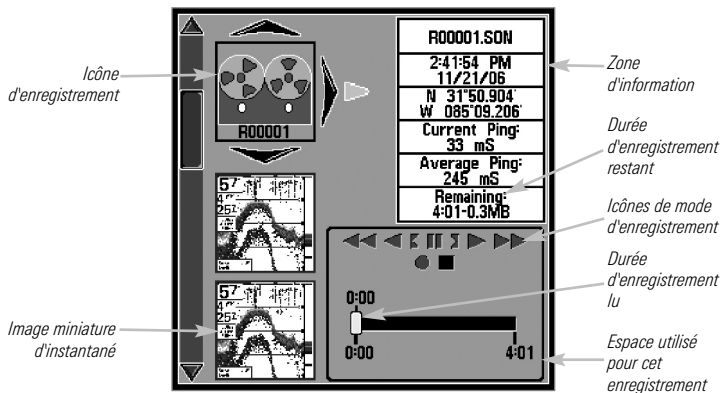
Icône d'enregistrement

R00001

R00001.SON

2:41:54 PM
11/21/06

N 31°50.904'
W 085°09.206'

Current Ping:
33 mS

Average Ping:
245 mS

Remaining:
4:01-0.3MB

Zone d'information

Durée d'enregistrement restant

Icônes de mode d'enregistrement

Durée d'enregistrement lu

0:00

0:00

4:01

Image miniature d'instantané

Espace utilisé pour cet enregistrement